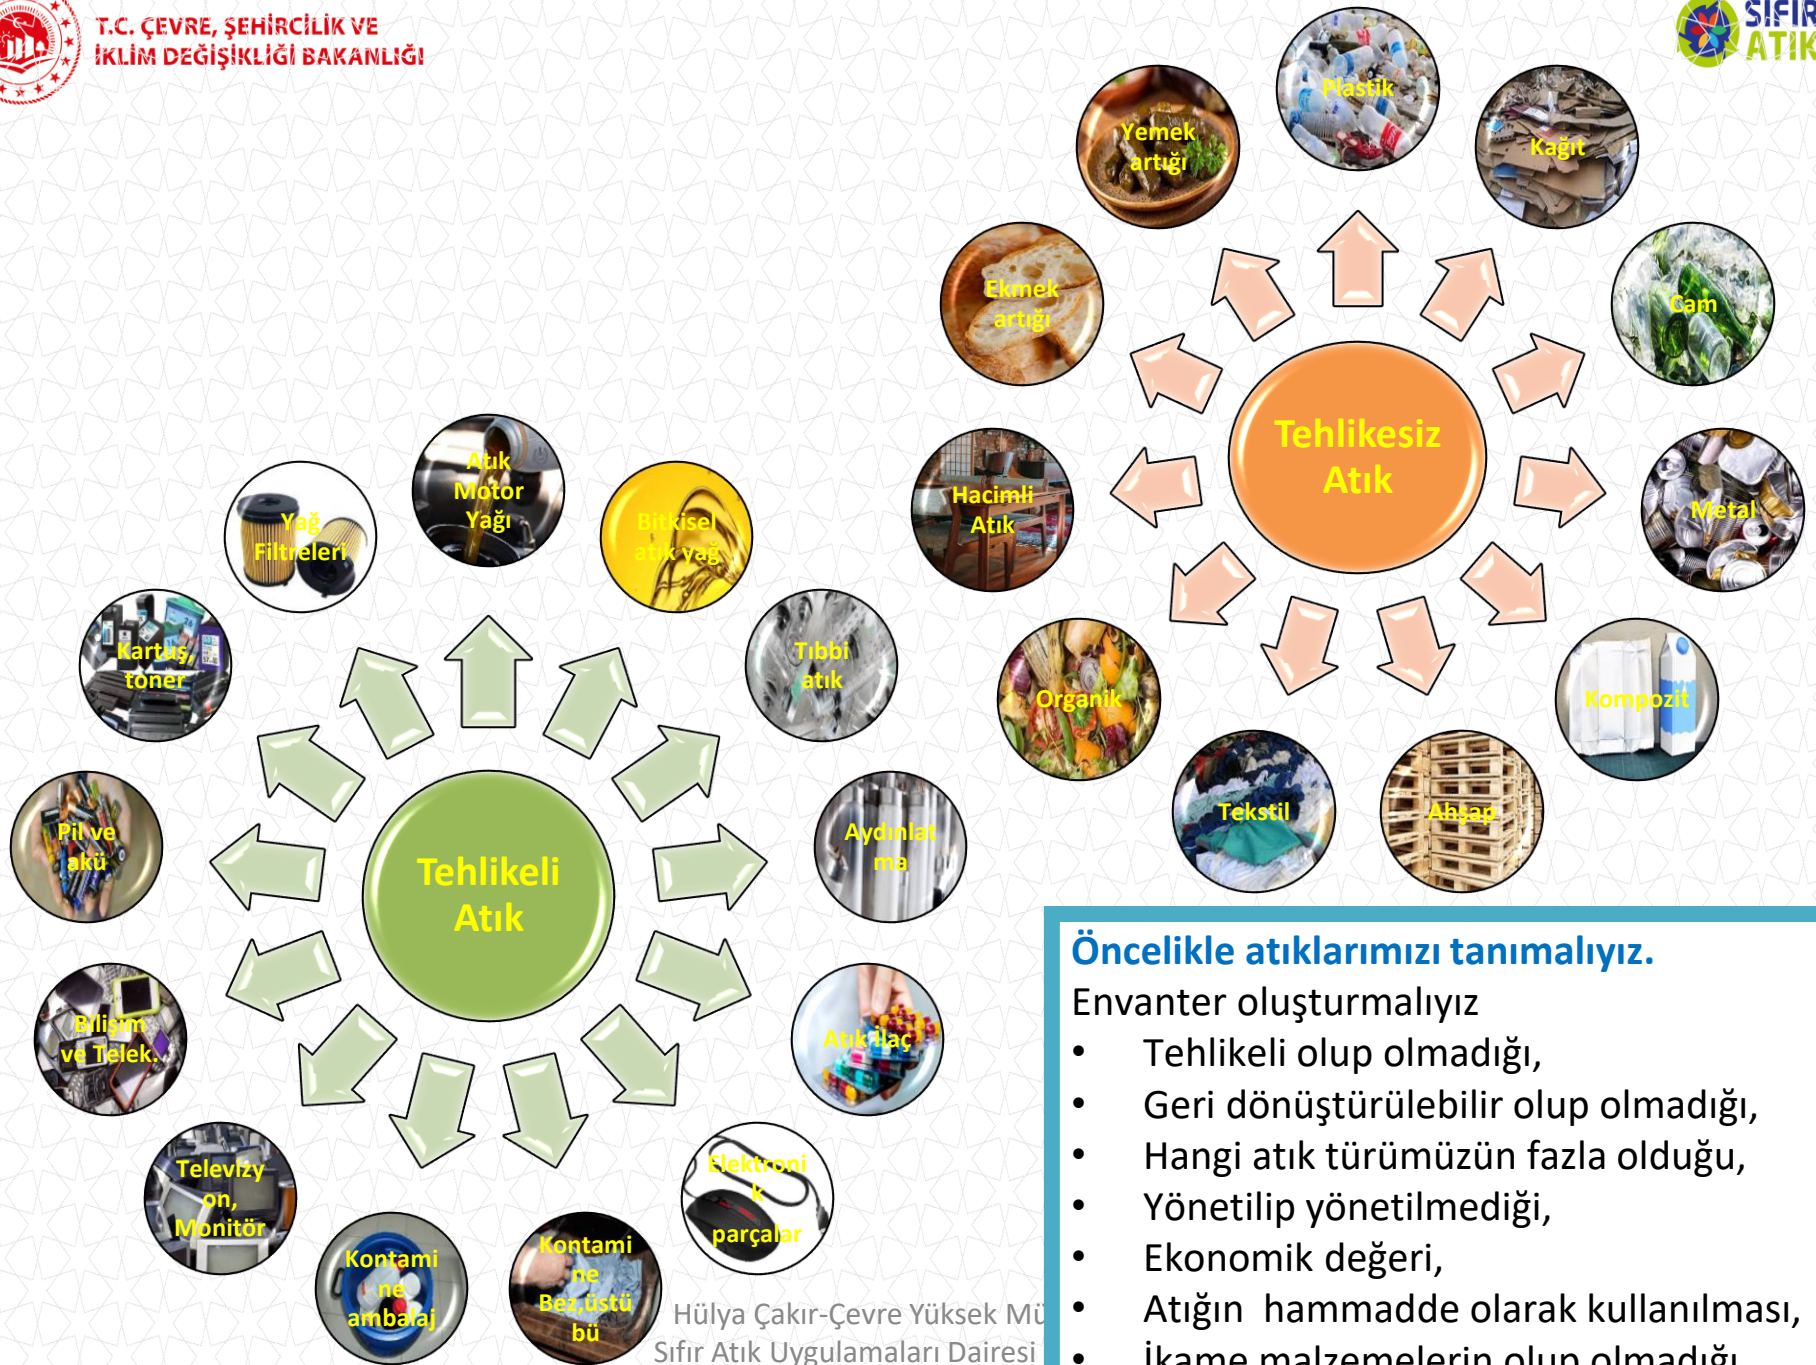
T.C. ÇEVRE, ŞEHİRCİLİK VE İKLİM DEĞİŞİKLİĞİ BAKANLIĞI

SIFIR ATIK

Tehlikesiz Atık

Plastik
Yemek artığı
Kağıt
Ekmek artığı
Cam
Hacimli Atık
Metal
Organik
Kompozit
Tekstil
Ahşap

Tehlikeli Atık

Atık Motor Yağı
Yağ Filtreleri
Bitkisel atık yağ
Kartuş, toner
Tıbbi atık
Pil ve akü
Aydınlatma
Bilişim ve Telek.
Atık İlaç
Televizyon, Monitör
Elektronik parçalar
Kontamine ambalaj
Kontamine Bez,üstübü

Hülya Çakır-Çevre Yüksek Mü
Sıfır Atık Uygulamaları Dairesi

Öncelikle atıklarımızı tanımalıyız.
Envanter oluşturmalıyız
• Tehlikeli olup olmadığı,
• Geri dönüştürülebilir olup olmadığı,
• Hangi atık türümüzün fazla olduğu,
• Yönetilip yönetilmediği,
• Ekonomik değeri,
• Atığın hammadde olarak kullanılması,
• İkame malzemelerin olup olmadığı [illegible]